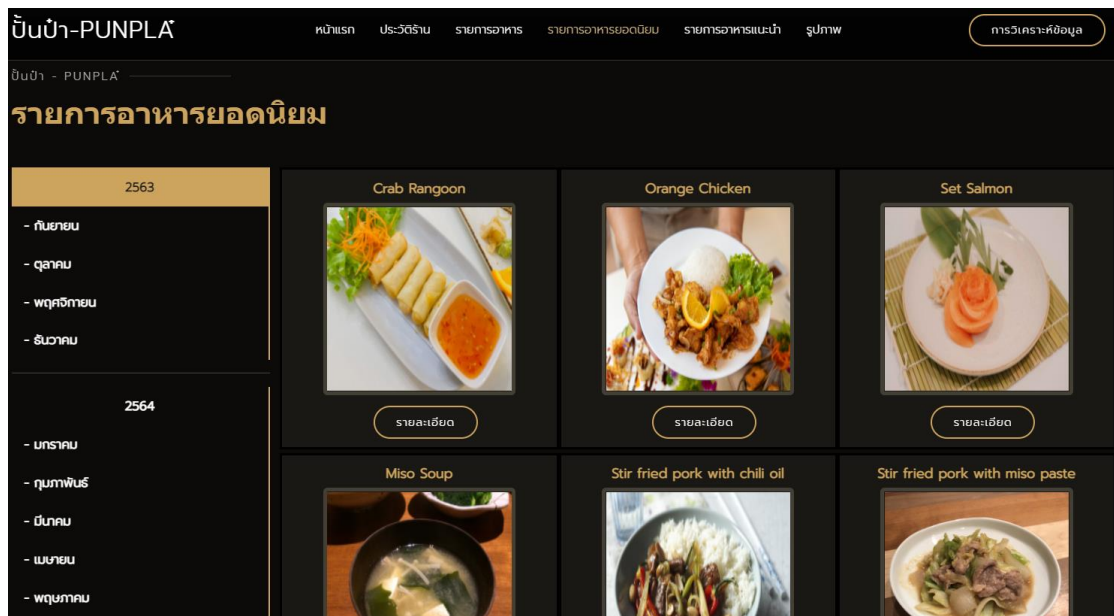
ปั้นป๋า-PUNPLA

หน้าแรก ประวัติร้าน รายการอาหาร รายการอาหารยอดนิยม รายการอาหารแนะนำ รูปภาพ

การวิเคราะห์ข้อมูล

ปั้นป๋า - PUNPLA

รายการอาหารยอดนิยม

2563

- กันยายน
- ตุลาคม
- พฤศจิกายน
- ธันวาคม

2564

- มกราคม
- กุมภาพันธ์
- มีนาคม
- เมษายน
- พฤษภาคม

Crab Rangoon

รายละเอียด

Orange Chicken

รายละเอียด

Set Salmon

รายละเอียด

Miso Soup

Stir fried pork with chili oil

Stir fried pork with miso paste